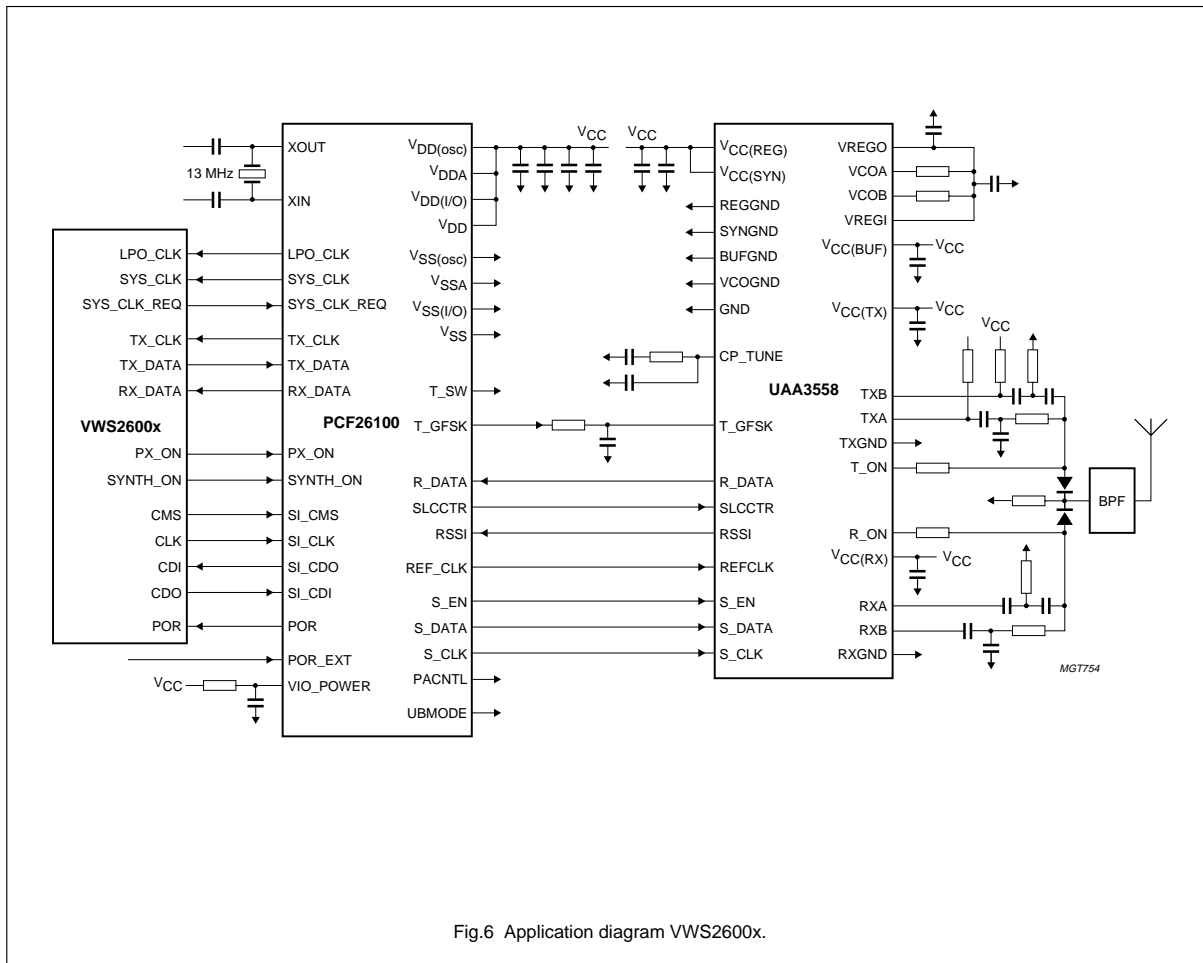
13 MHz

XOUT
XIN
$V_{DD(osc)}$
$V_{DDA}$
$V_{DD(I/O)}$
$V_{DD}$
$V_{CC}$
$V_{CC}$

LPO_CLK
SYS_CLK
SYS_CLK_REQ
TX_CLK
TX_DATA
RX_DATA

VWS2600x

PX_ON
SYNTH_ON
CMS
CLK
CDI
CDO
POR

LPO_CLK
SYS_CLK
SYS_CLK_REQ
TX_CLK
TX_DATA
RX_DATA

PCF26100

PX_ON
SYNTH_ON
SI_CMS
SI_CLK
SI_CDO
SI_CDI
POR
POR_EXT
$V_{CC}$
VIO_POWER

$V_{SS(osc)}$
$V_{SSA}$
$V_{SS(I/O)}$
$V_{SS}$
T_SW
T_GFSK
R_DATA
SLCCTR
RSSI
REF_CLK
S_EN
S_DATA
S_CLK
PACNTL
UBMODE

$V_{CC(REG)}$
$V_{CC(SYN)}$
REGGND
SYNGND
BUFGND
VCOGND
GND
CP_TUNE

UAA3558

T_GFSK
R_DATA
SLCCTR
RSSI
REFCLK
S_EN
S_DATA
S_CLK

VREGO
VCOA
VCOB
VREGI
$V_{CC(BUF)}$
$V_{CC}$
$V_{CC(TX)}$
$V_{CC}$
$V_{CC}$
TXB
TXA
TXGND
T_ON
BPF
R_ON
$V_{CC(RX)}$
$V_{CC}$
RXA
RXB
RXGND

MGT754

Fig.6 Application diagram VWS2600x.